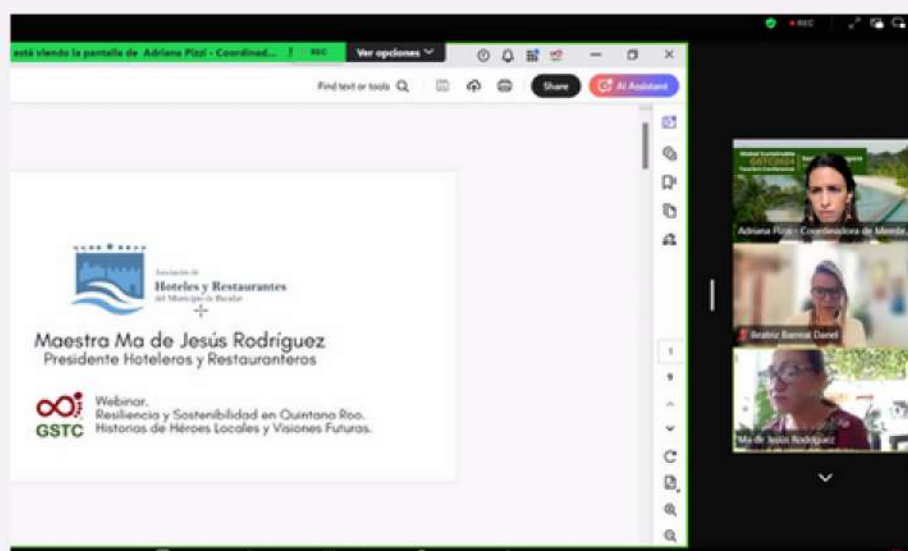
REC

está viendo la pantalla de Adriana Pizzi - Coordinad... REC Ver opciones

Find text or tools Share AI Assistant

Asociación de Hoteles y Restaurantes del Municipio de Bacalar

Maestra Ma de Jesús Rodríguez
Presidente Hoteleros y Restauranteros

GSTC
Webinar.
Resiliencia y Sostenibilidad en Quintana Roo.
Historias de Héroes Locales y Visiones Futuras.

1
9

Adriana Pizzi - Coordinadora de Memb...

Beatriz Barreal Danel

Ma de Jesús Rodríguez